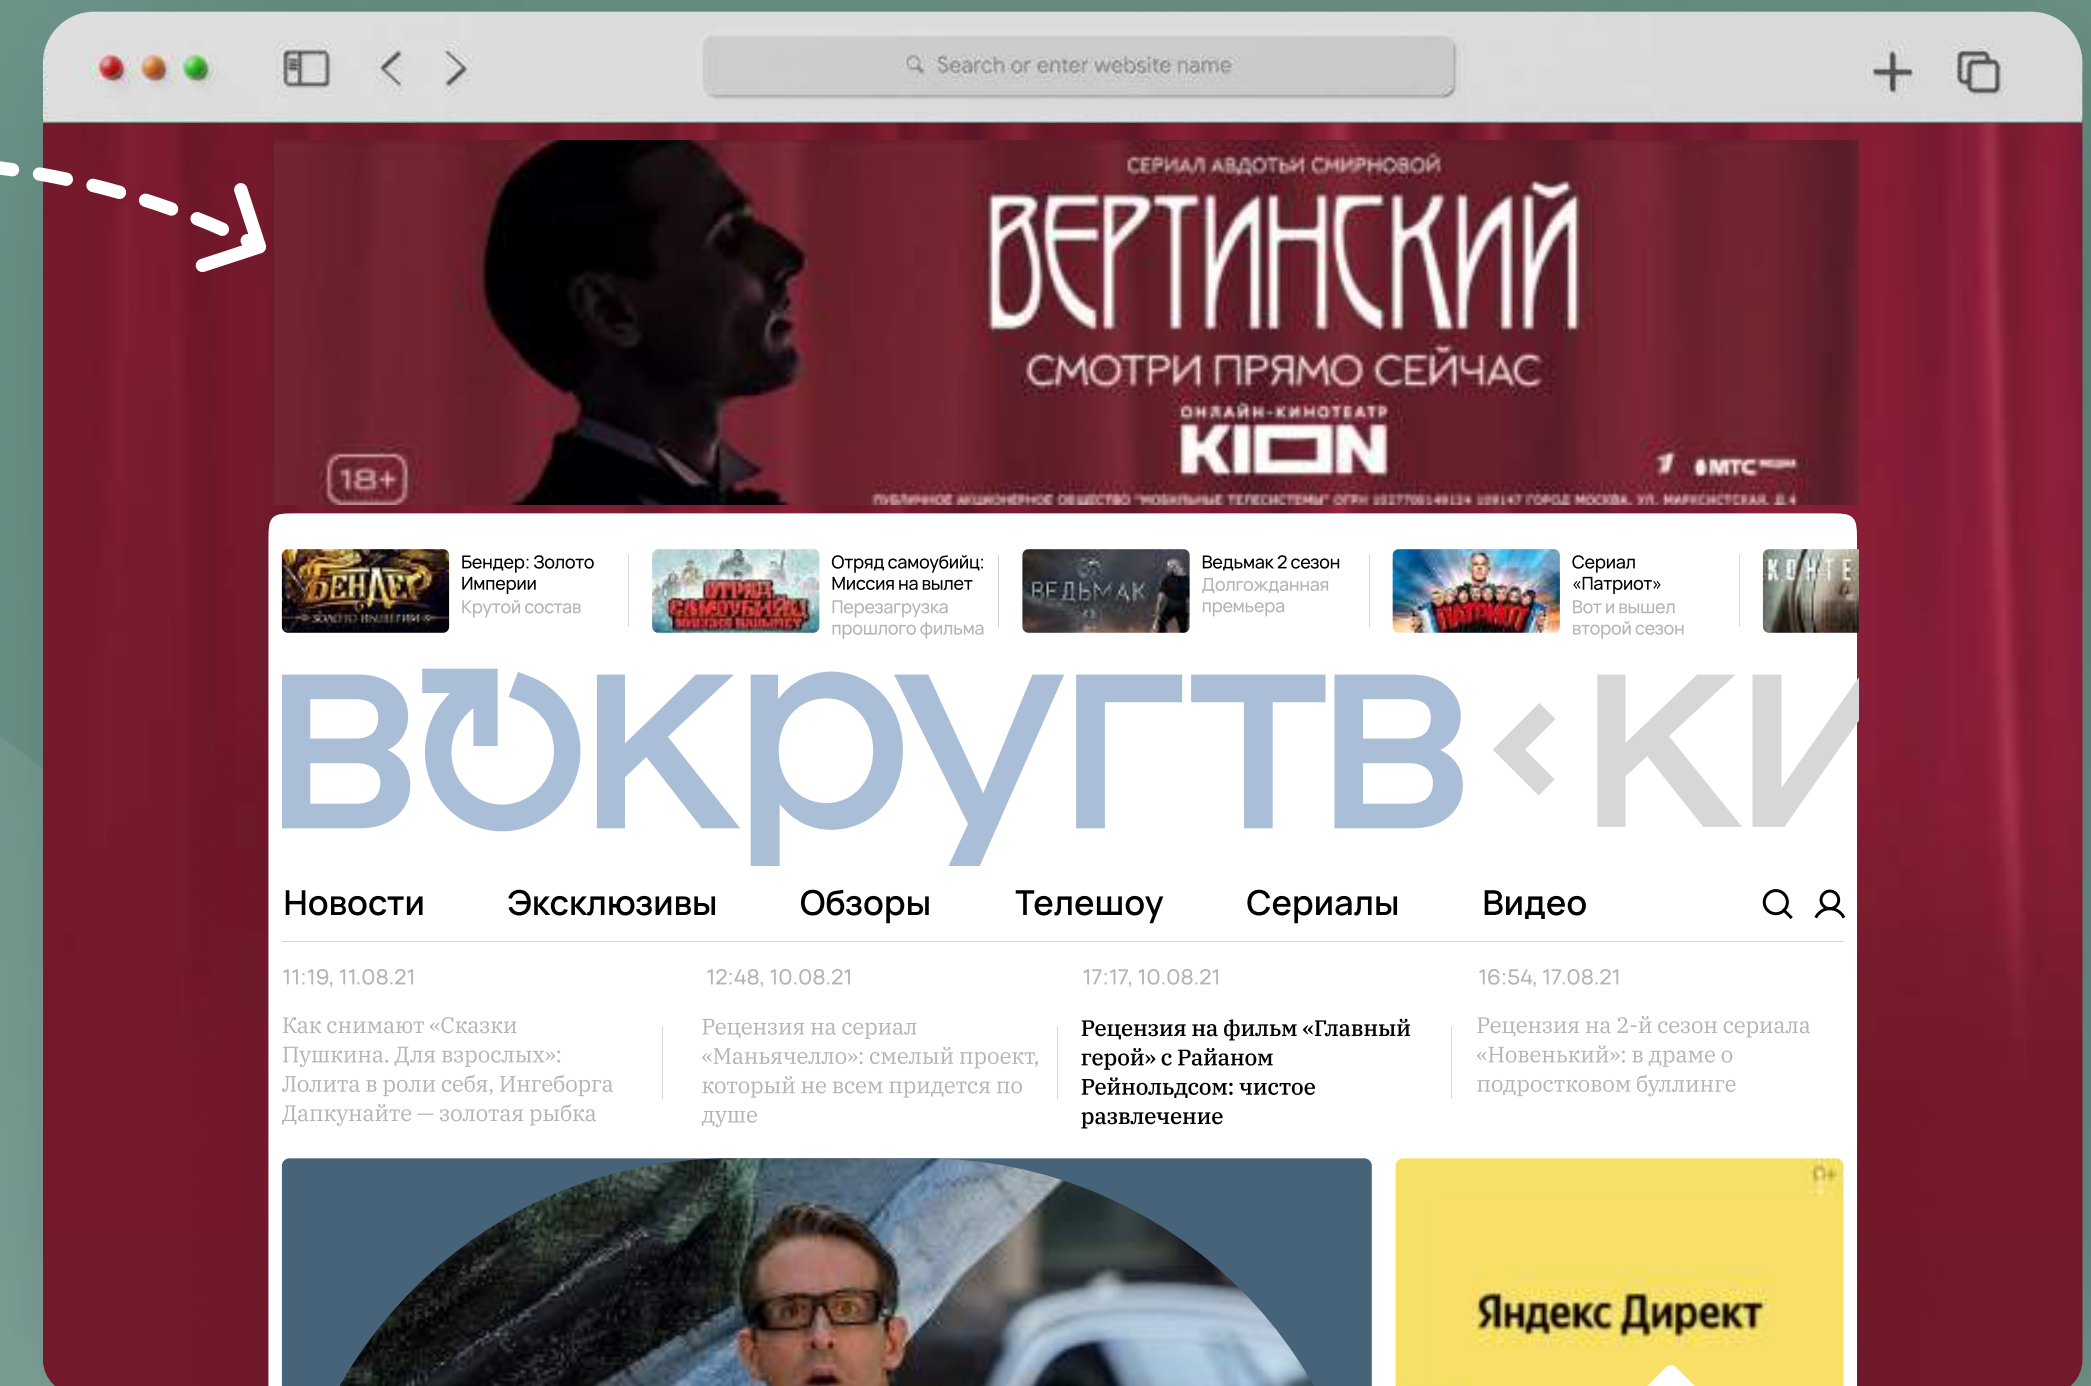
Search or enter website name

СЕРИАЛ АВДОТЬИ СМИРНОВОЙ

ВЕРТИНСКИЙ

СМОТРИ ПРЯМО СЕЙЧАС

ОНЛАЙН-КИНОТЕАТР

KION

18+

МТС

ПУБЛИЧНОЕ АКЦИОНЕРНОЕ ОБЩЕСТВО "МОБИЛЬНЫЕ ТЕЛЕСИСТЕМЫ" ОГРН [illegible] ГОРОД МОСКВА, УЛ. МАРКСИСТСКАЯ, Д.4

Бендер: Золото Империи
Крутой состав

Отряд самоубийц: Миссия на вылет
Перезагрузка прошлого фильма

Ведьмак 2 сезон
Долгожданная премьера

Сериал «Патриот»
Вот и вышел второй сезон

ВОКРУГТВ КИ

Новости Эксклюзивы Обзоры Телешоу Сериалы Видео

11:19, 11.08.21
Как снимают «Сказки Пушкина. Для взрослых»: Лолита в роли себя, Ингеборга Дапкунайте — золотая рыбка

12:48, 10.08.21
Рецензия на сериал «Маньячелло»: смелый проект, который не всем придется по душе

17:17, 10.08.21
Рецензия на фильм «Главный герой» с Райаном Рейнольдсом: чистое развлечение

16:54, 17.08.21
Рецензия на 2-й сезон сериала «Новенький»: в драме о подростковом буллинге

0+

Яндекс Директ